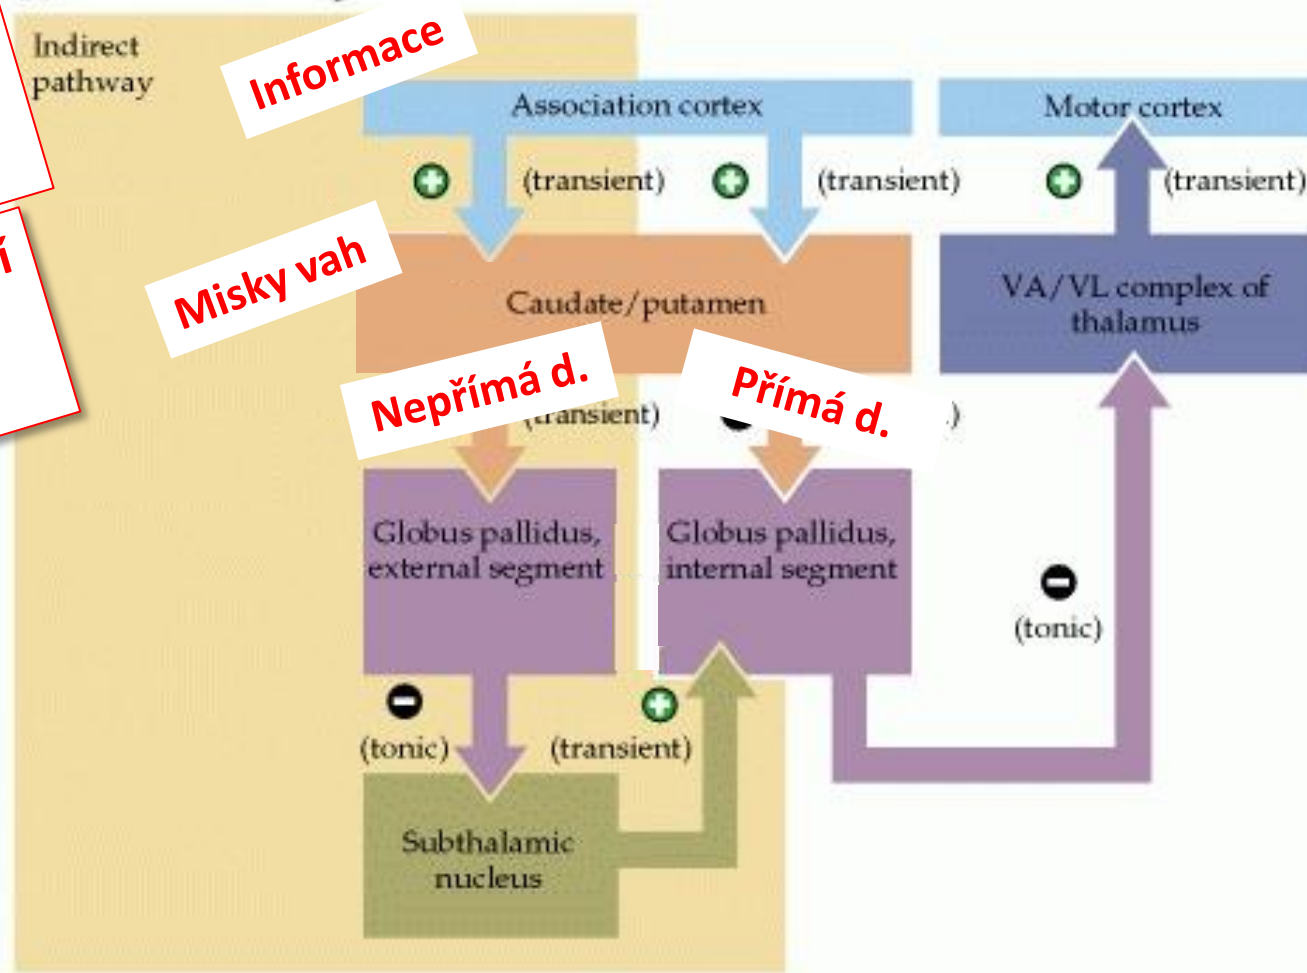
Indirect pathway

Informace

Association cortex

Motor cortex

(transient)

(transient)

(transient)

Misky vah

Caudate/putamen

VA/VL complex of thalamus

Nepřímá d.

(transient)

Přímá d.

)

Globus pallidus, external segment

Globus pallidus, internal segment

(tonic)

(tonic)

(transient)

Subthalamic nucleus

í